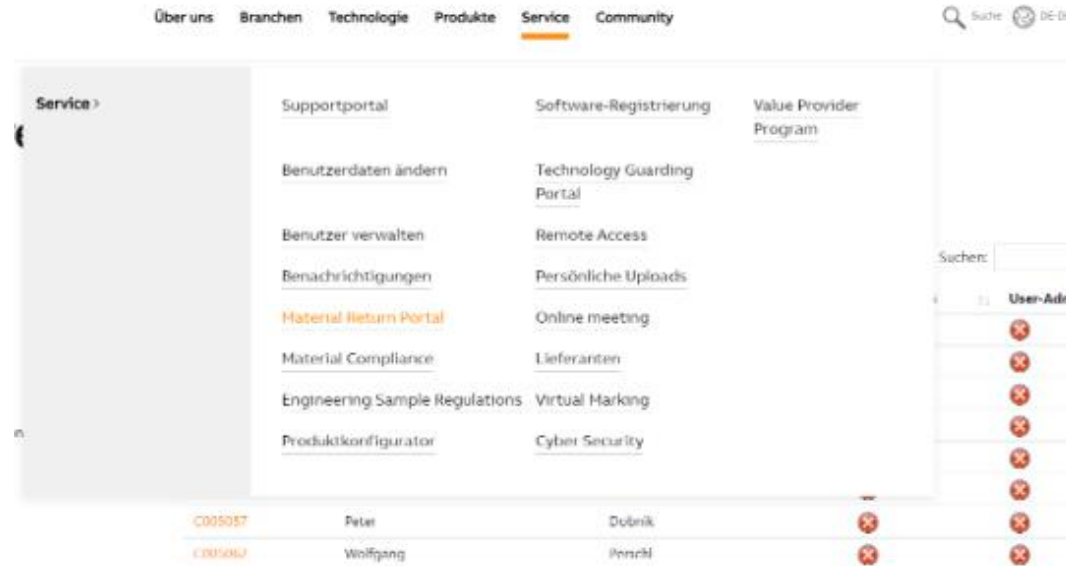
Über uns Branchen Technologie Produkte Service Community

Suche DE-D

Service >

Supportportal

Benutzerdaten ändern

Benutzer verwalten

Benachrichtigungen

Material Return Portal

Material Compliance

Engineering Sample Regulations

Produktkonfigurator

Software-Registrierung

Technology Guarding Portal

Remote Access

Persönliche Uploads

Online meeting

Lieferanten

Virtual Marking

Cyber Security

Value Provider Program

Suchen:

User-Adı

C005057 Peter Dubnik

C005062 Wolfgang Perschl